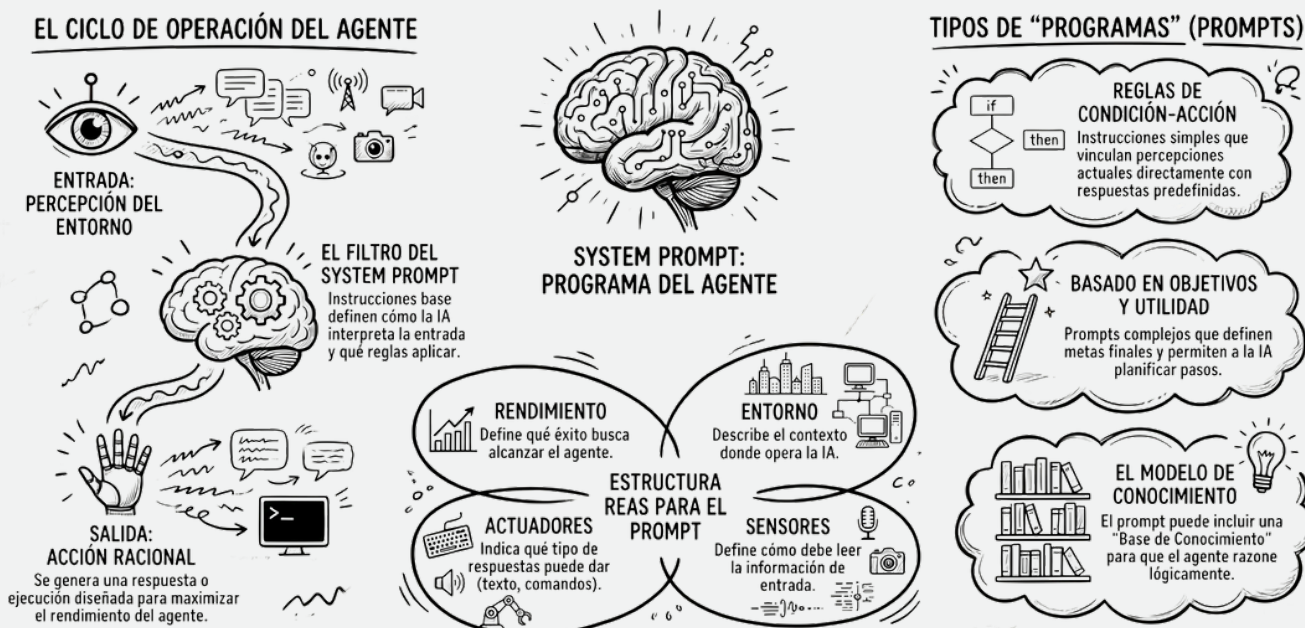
EL CICLO DE OPERACIÓN DEL AGENTE

ENTRADA: PERCEPCIÓN DEL ENTORNO

EL FILTRO DEL SYSTEM PROMPT
Instrucciones base definen cómo la IA interpreta la entrada y qué reglas aplicar.

SALIDA: ACCIÓN RACIONAL
Se genera una respuesta o ejecución diseñada para maximizar el rendimiento del agente.

SYSTEM PROMPT: PROGRAMA DEL AGENTE

RENDIMIENTO
Define qué éxito busca alcanzar el agente.

ENTORNO
Describe el contexto donde opera la IA.

ESTRUCTURA REAS PARA EL PROMPT

ACTUADORES
Indica qué tipo de respuestas puede dar (texto, comandos).

SENSORES
Define cómo debe leer la información de entrada.

TIPOS DE "PROGRAMAS" (PROMPTS)

if
then
then

REGLAS DE CONDICIÓN-ACCIÓN
Instrucciones simples que vinculan percepciones actuales directamente con respuestas predefinidas.

BASADO EN OBJETIVOS Y UTILIDAD
Prompts complejos que definen metas finales y permiten a la IA planificar pasos.

EL MODELO DE CONOCIMIENTO
El prompt puede incluir una "Base de Conocimiento" para que el agente razone lógicamente.